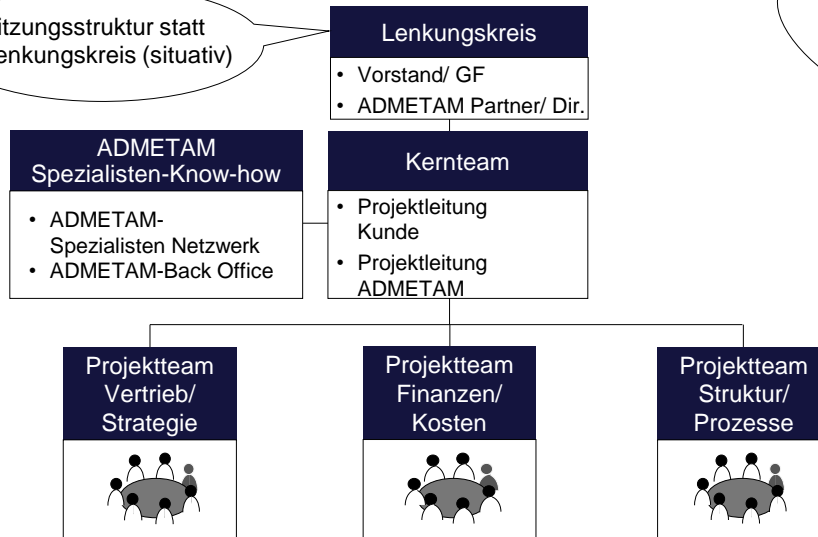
itzungsstruktur statt
enkungskreis (situativ)

Lenkungskreis

- Vorstand/ GF
- ADMETAM Partner/ Dir.

ADMETAM
Spezialisten-Know-how

- ADMETAM-Spezialisten Netzwerk
- ADMETAM-Back Office

Kernteam

- Projektleitung Kunde
- Projektleitung ADMETAM

Projektteam
Vertrieb/
Strategie

Projektteam
Finanzen/
Kosten

Projektteam
Struktur/
Prozesse